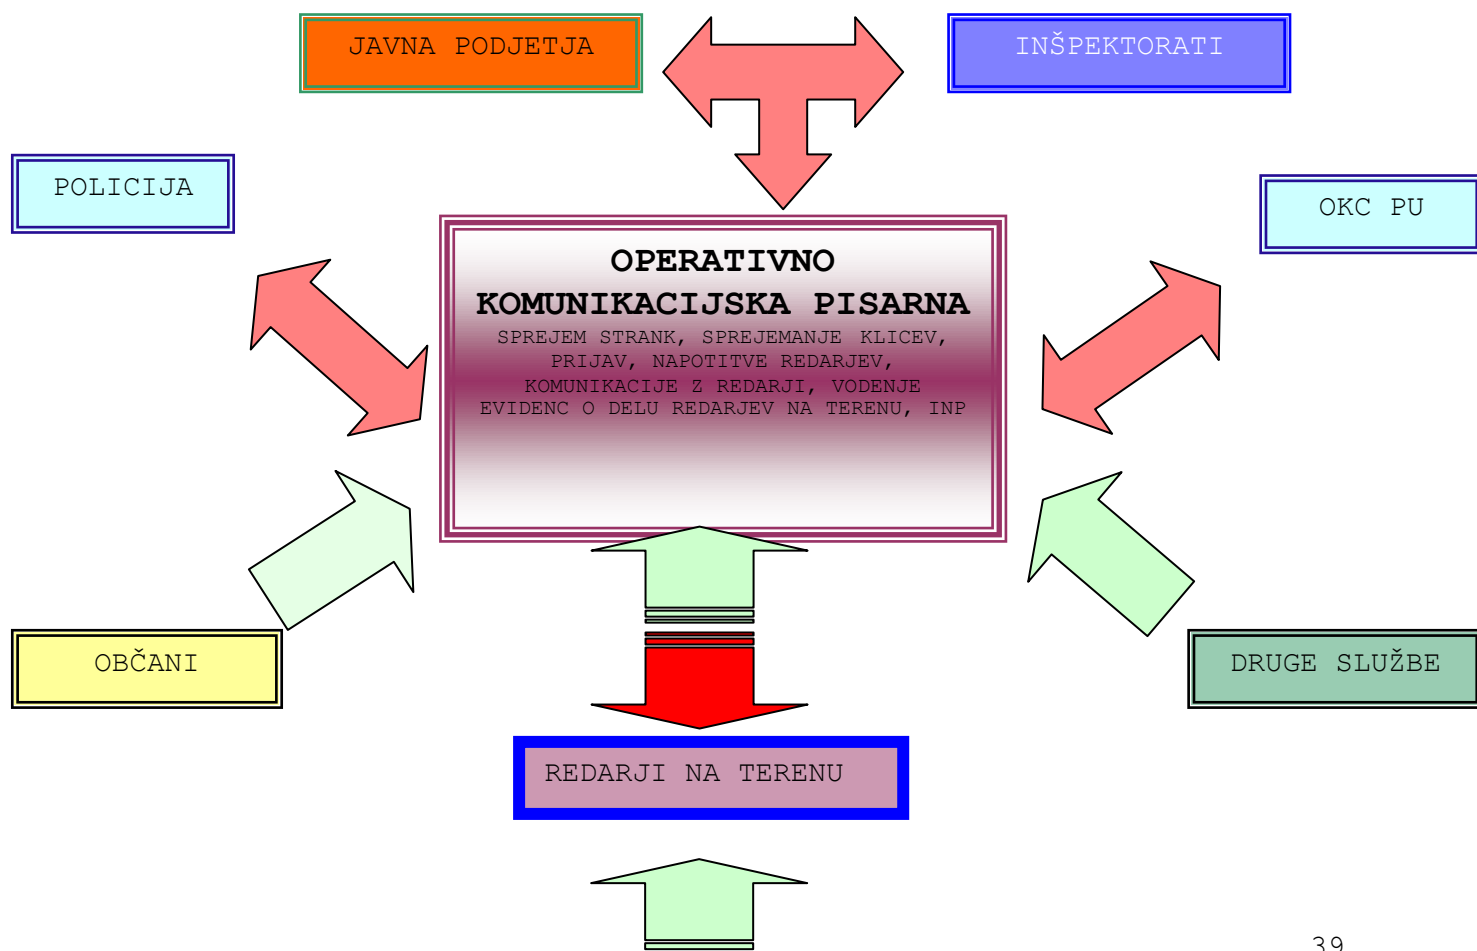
JAVNA PODJETJA

INŠPEKTORATI

POLICIJA

OKC PU

OPERATIVNO KOMUNIKACIJSKA PISARNA

SPREJEM STRANK, SPREJEMANJE KLICEV, PRIJAV, NAPOTITVE REDARJEV, KOMUNIKACIJE Z REDARJI, VODENJE EVIDENC O DELU REDARJEV NA TERENU, INP

OBČANI

DRUGE SLUŽBE

REDARJI NA TERENU

39